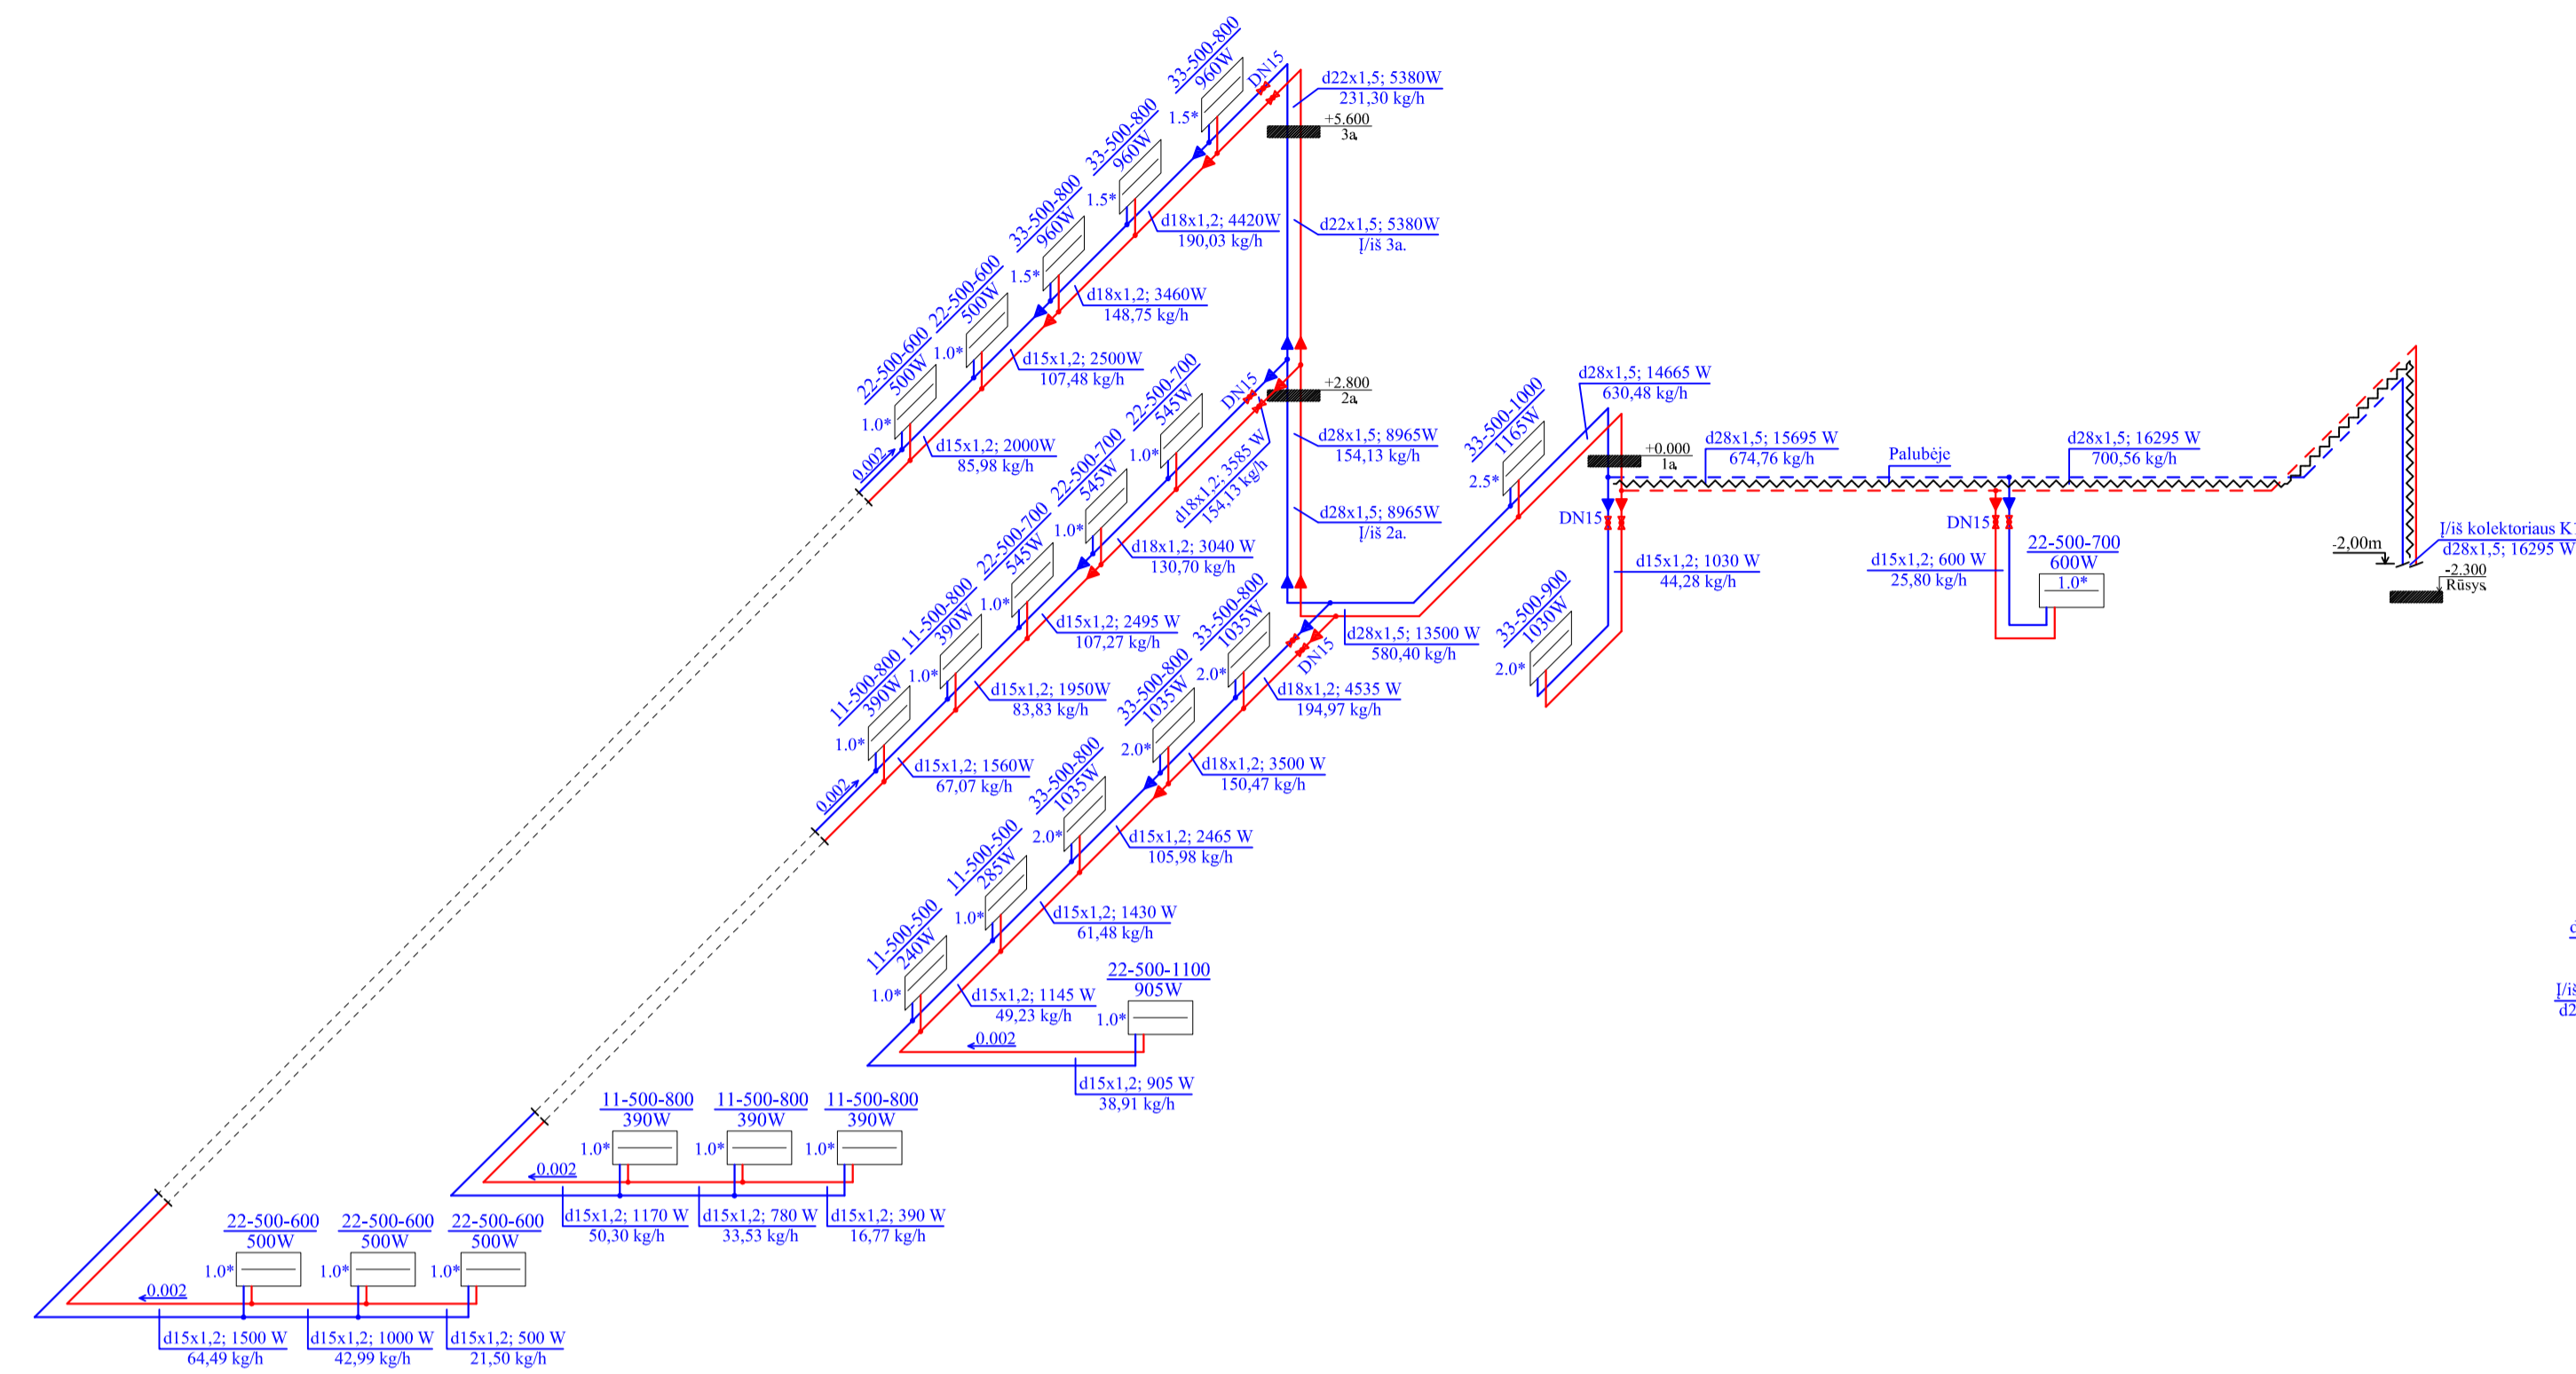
33-500-800
960W
1.5*
DN15
d22x1,5; 5380W
231,30 kg/h
+5.600
3a
33-500-800
960W
1.5*
d18x1,2; 4420W
190,03 kg/h
d22x1,5; 5380W
Į/iš 3a.
33-500-800
960W
1.5*
d18x1,2; 3460W
148,75 kg/h
22-500-600
500W
1.0*
d15x1,2; 2500W
107,48 kg/h
22-500-600
500W
1.0*
0.002
d15x1,2; 2000W
85,98 kg/h
+2.800
2a
DN15
22-500-700
545W
1.0*
d18x1,2; 3585 W
154,13 kg/h
d28x1,5; 8965W
154,13 kg/h
d28x1,5; 8965W
Į/iš 2a.
22-500-700
545W
1.0*
d18x1,2; 3040 W
130,70 kg/h
22-500-700
545W
1.0*
d15x1,2; 2495 W
107,27 kg/h
11-500-800
390W
1.0*
d15x1,2; 1950W
83,83 kg/h
11-500-800
390W
1.0*
0.002
d15x1,2; 1560W
67,07 kg/h
33-500-800
1035W
2.0*
DN15
d28x1,5; 13500 W
580,40 kg/h
d18x1,2; 4535 W
194,97 kg/h
33-500-800
1035W
2.0*
d18x1,2; 3500 W
150,47 kg/h
33-500-800
1035W
2.0*
d15x1,2; 2465 W
105,98 kg/h
11-500-500
285W
1.0*
d15x1,2; 1430 W
61,48 kg/h
11-500-500
240W
1.0*
d15x1,2; 1145 W
49,23 kg/h
22-500-1100
905W
1.0*
0.002
d15x1,2; 905 W
38,91 kg/h
d28x1,5; 14665 W
630,48 kg/h
33-500-1000
1165W
2.5*
+0.000
1a
d28x1,5; 15695 W
674,76 kg/h
Palubėje
d28x1,5; 16295 W
700,56 kg/h
DN15
d15x1,2; 1030 W
44,28 kg/h
33-500-900
1030W
2.0*
DN15
d15x1,2; 600 W
25,80 kg/h
22-500-700
600W
1.0*
-2,00m
Į/iš kolektoriaus K
d28x1,5; 16295 W
-2.300
Rūsys
11-500-800
390W
1.0*
11-500-800
390W
1.0*
11-500-800
390W
1.0*
0.002
d15x1,2; 1170 W
50,30 kg/h
d15x1,2; 780 W
33,53 kg/h
d15x1,2; 390 W
16,77 kg/h
22-500-600
500W
1.0*
22-500-600
500W
1.0*
22-500-600
500W
1.0*
0.002
d15x1,2; 1500 W
64,49 kg/h
d15x1,2; 1000 W
42,99 kg/h
d15x1,2; 500 W
21,50 kg/h